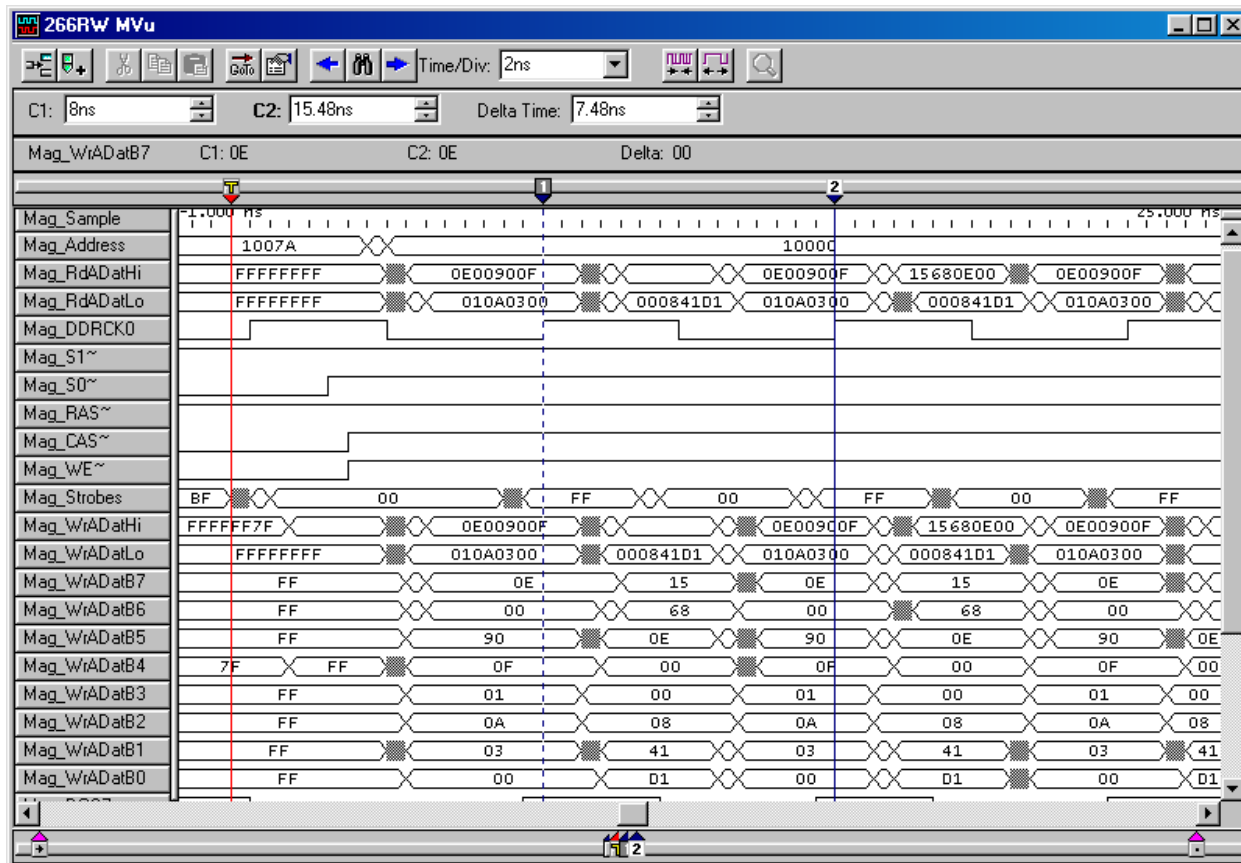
266RW MVu

Time/Div: 2ns

C1: 8ns C2: 15.48ns Delta Time: 7.48ns

Mag_WrADatB7 C1: 0E C2: 0E Delta: 00

T 1 2

Mag_Sample -1.000 ns 25.000 ns
Mag_Address 1007A 1000C
Mag_RdADatHi FFFFFFFF 0E00900F 0E00900F 15680E00 0E00900F
Mag_RdADatLo FFFFFFFF 010A0300 000841D1 010A0300 000841D1 010A0300
Mag_DDRCK0
Mag_S1~
Mag_S0~
Mag_RAS~
Mag_CAS~
Mag_WE~
Mag_Strobes BF 00 FF 00 FF 00 FF
Mag_WrADatHi FFFFFF7F 0E00900F 0E00900F 15680E00 0E00900F
Mag_WrADatLo FFFFFFFF 010A0300 000841D1 010A0300 000841D1 010A0300
Mag_WrADatB7 FF 0E 15 0E 15 0E
Mag_WrADatB6 FF 00 68 00 68 00
Mag_WrADatB5 FF 90 0E 90 0E 90 0E
Mag_WrADatB4 7F FF 0F 00 0F 00 0F 00
Mag_WrADatB3 FF 01 00 01 00 01 00
Mag_WrADatB2 FF 0A 08 0A 08 0A 08
Mag_WrADatB1 FF 03 41 03 41 03 41
Mag_WrADatB0 FF 00 D1 00 D1 00 D1

2